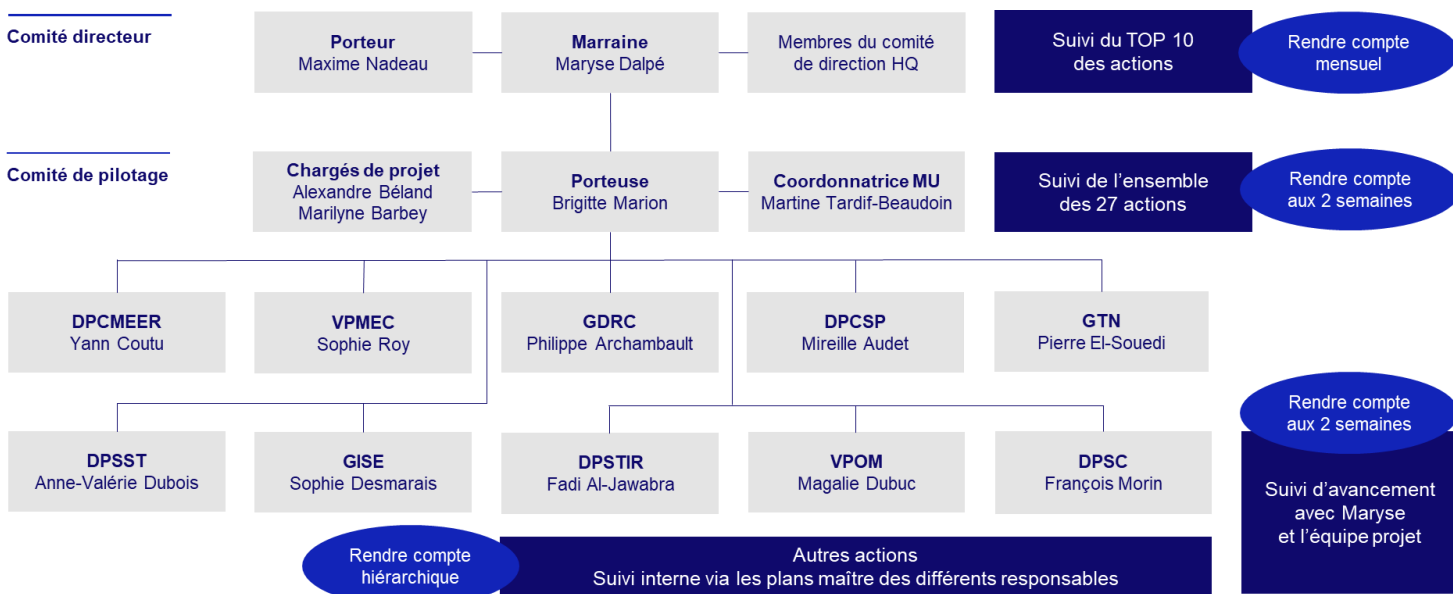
Comité directeur

Porteur
Maxime Nadeau

Marraine
Maryse Dalpé

Membres du comité de direction HQ

Suivi du TOP 10 des actions

Rendre compte mensuel

Comité de pilotage

Chargés de projet
Alexandre Béland
Marilyne Barbey

Porteuse
Brigitte Marion

Coordonnatrice MU
Martine Tardif-Beaudoin

Suivi de l'ensemble des 27 actions

Rendre compte aux 2 semaines

DPCMEER
Yann Coutu

VPMEC
Sophie Roy

GDRC
Philippe Archambault

DPCSP
Mireille Audet

GTN
Pierre El-Souedi

Rendre compte aux 2 semaines

DPSST
Anne-Valérie Dubois

GISE
Sophie Desmarais

DPSTIR
Fadi Al-Jawabra

VPOM
Magalie Dubuc

DPSC
François Morin

Suivi d'avancement avec Maryse et l'équipe projet

Rendre compte hiérarchique

Autres actions
Suivi interne via les plans maître des différents responsables